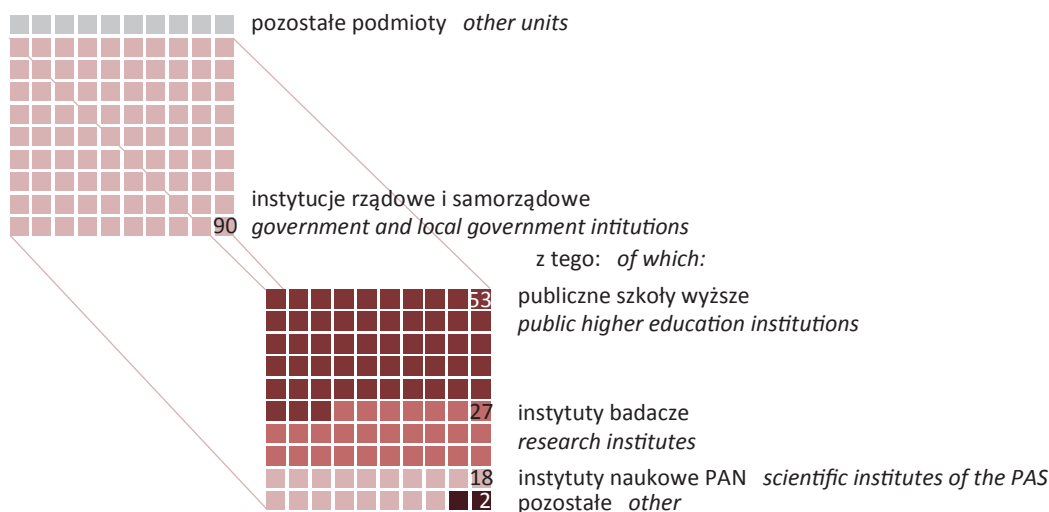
pozostałe podmioty *other units*

instytucje rządowe i samorządowe
90 *government and local government intitutions*

z tego: *of which:*

53 publiczne szkoły wyższe
*public higher education institutions*

27 instytuty badacze
*research institutes*

18 instytuty naukowe PAN *scientific institutes of the PAS*

2 pozostałe *other*